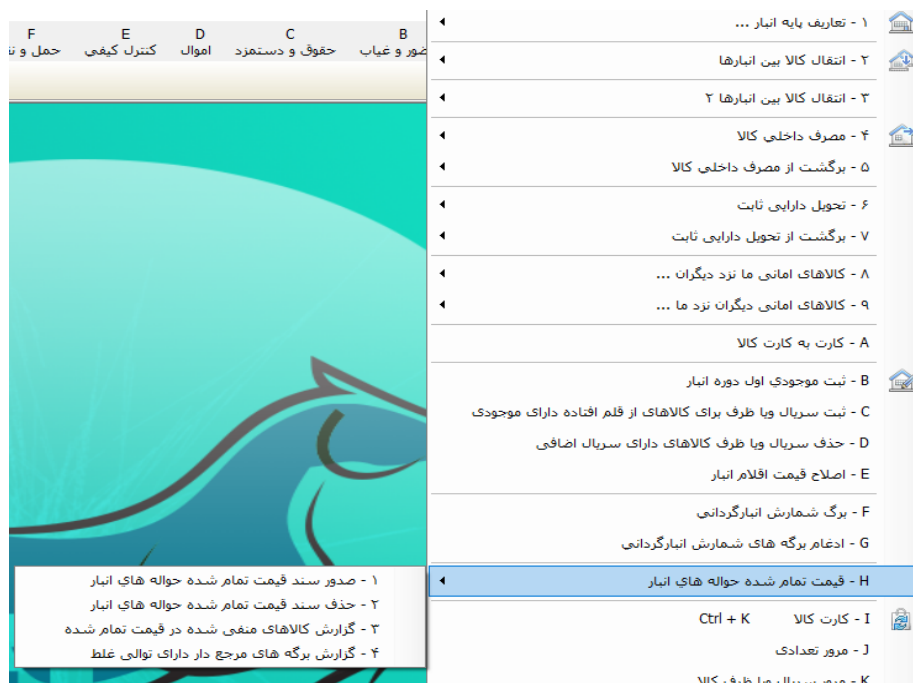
F
حمل و ت

E
کنترل کیفی

D
اموال

C
حقوق و دستمزد

B
ضور و غیاب

۱ - تعاریف پایه انبار ...

۲ - انتقال کالا بین انبارها

۳ - انتقال کالا بین انبارها ۲

۴ - مصرف داخلی کالا

۵ - برگشت از مصرف داخلی کالا

۶ - تحویل دارایی ثابت

۷ - برگشت از تحویل دارایی ثابت

۸ - کالاهای امانی ما نزد دیگران ...

۹ - کالاهای امانی دیگران نزد ما ...

A - کارت به کارت کالا

B - ثبت موجودی اول دوره انبار

C - ثبت سریال و یا ظرف برای کالاهای از قلم افتاده دارای موجودی

D - حذف سریال و یا ظرف کالاهای دارای سریال اضافی

E - اصلاح قیمت اقلام انبار

F - برگ شمارش انبارگردانی

G - ادغام برگه های شمارش انبارگردانی

H - قیمت تمام شده حواله های انبار

I - کارت کالا Ctrl + K

J - مرور تعدادی

K - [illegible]

۱ - صدور سند قیمت تمام شده حواله های انبار

۲ - حذف سند قیمت تمام شده حواله های انبار

۳ - گزارش کالاهای منفی شده در قیمت تمام شده

۴ - گزارش برگه های مرجع دار دارای توالی غلط